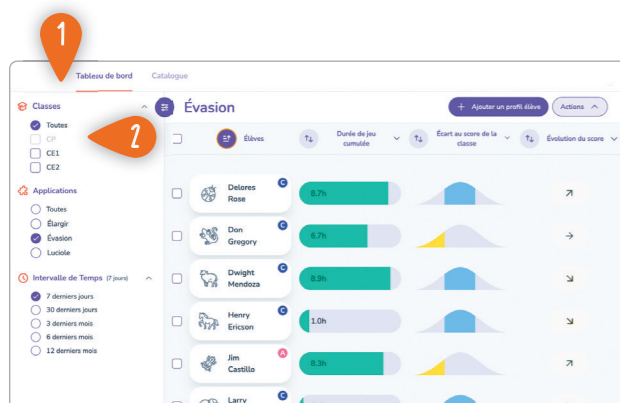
1

Tableau de bord Catalogue

Classes
Toutes
CP
CE1
CE2

2

Applications
Toutes
Élargir
Évasion
Luciole

Intervalle de Temps (7 jours)
7 derniers jours
30 derniers jours
3 derniers mois
6 derniers mois
12 derniers mois

Évasion

+ Ajouter un profil élève
Actions

Élèves
Durée de jeu cumulée
Écart au score de la classe
Évolution du score

Delores Rose C 8.7h
Don Gregory C 6.7h
Dwight Mendoza C 8.9h
Henry Ericson C 1.0h
Jim Castillo A 8.3h
Larry C